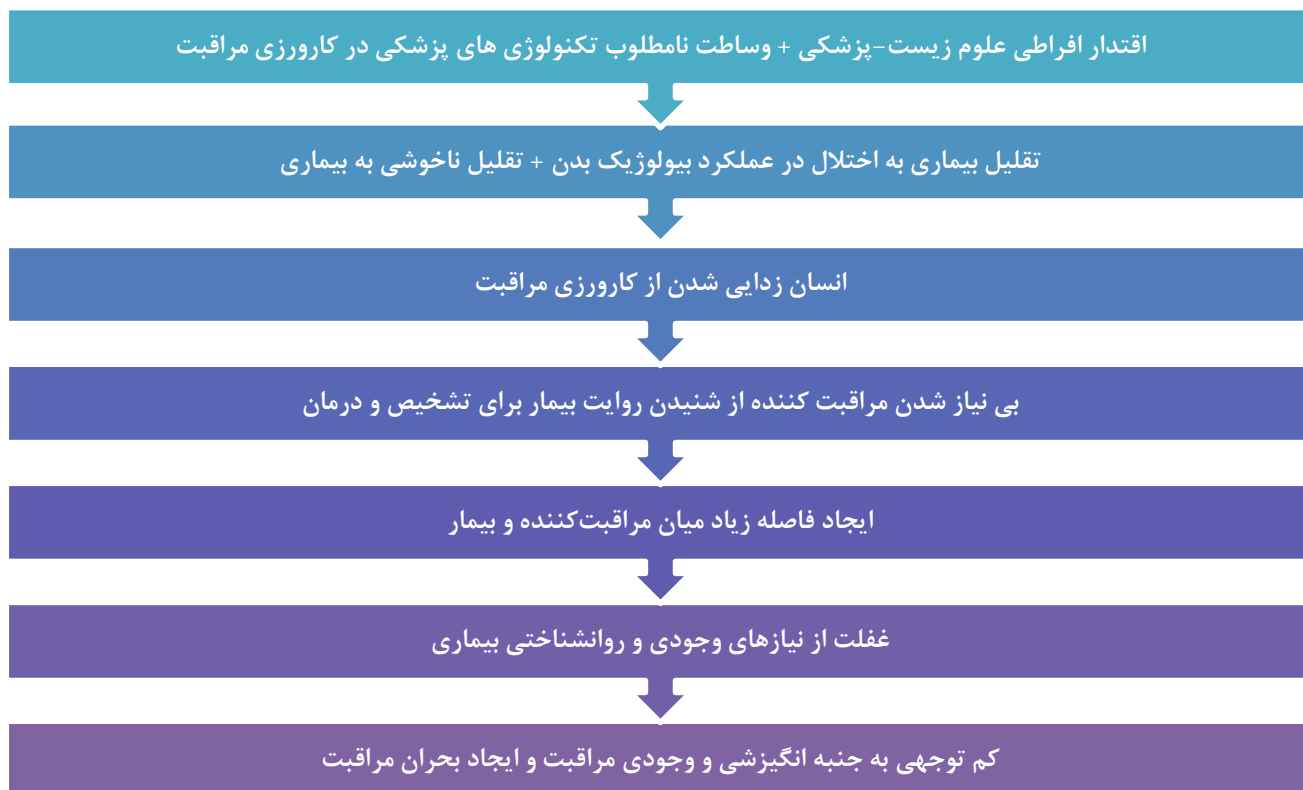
اقتدار افراطی علوم زیست-پزشکی + وساطت نامطلوب تکنولوژی های پزشکی در کاورزی مراقبت

تقلیل بیماری به اختلال در عملکرد بیولوژیک بدن + تقلیل ناخوشی به بیماری

انسان زدایی شدن از کاورزی مراقبت

بی نیاز شدن مراقبت کننده از شنیدن روایت بیمار برای تشخیص و درمان

ایجاد فاصله زیاد میان مراقبت‌کننده و بیمار

غفلت از نیازهای وجودی و روانشناختی بیماری

کم توجهی به جنبه انگیزشی و وجودی مراقبت و ایجاد بحران مراقبت